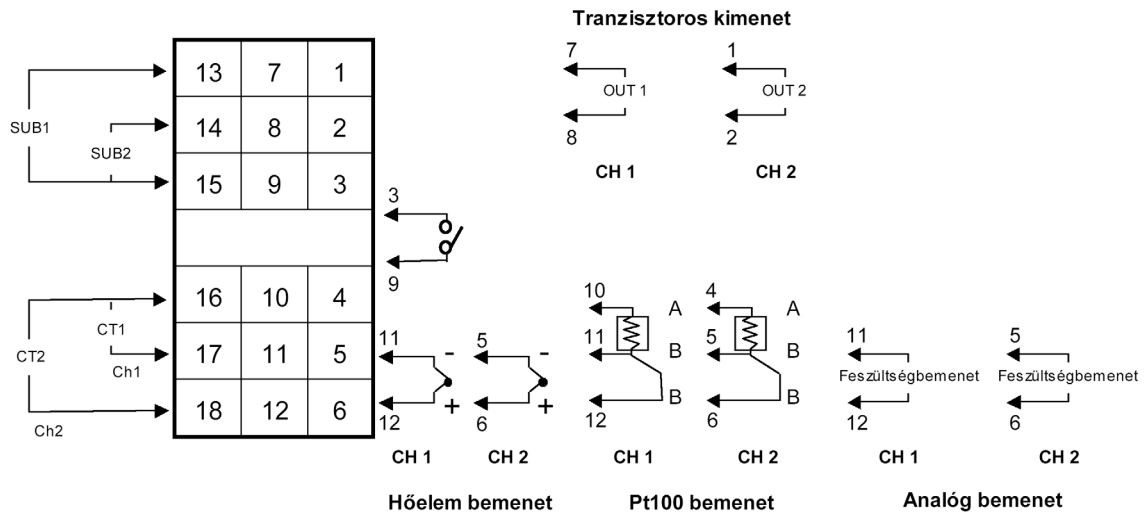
Tranzisztoros kimenet

| 13 | 7 | 1 |
|---|---|---|
| 14 | 8 | 2 |
| 15 | 9 | 3 |
| | | |
| 16 | 10 | 4 |
| 17 | 11 | 5 |
| 18 | 12 | 6 |

SUB1
SUB2
CT1
Ch1
CT2
Ch2

7
OUT 1
8
CH 1

1
OUT 2
2
CH 2

3
9

11
-
+
12
CH 1

5
-
+
6
CH 2

Hőelem bemenet

10
A
11
B
B
12
CH 1

4
A
5
B
B
6
CH 2

Pt100 bemenet

11
Feszültségbemenet
12
CH 1

5
Feszültségbemenet
6
CH 2

Analóg bemenet